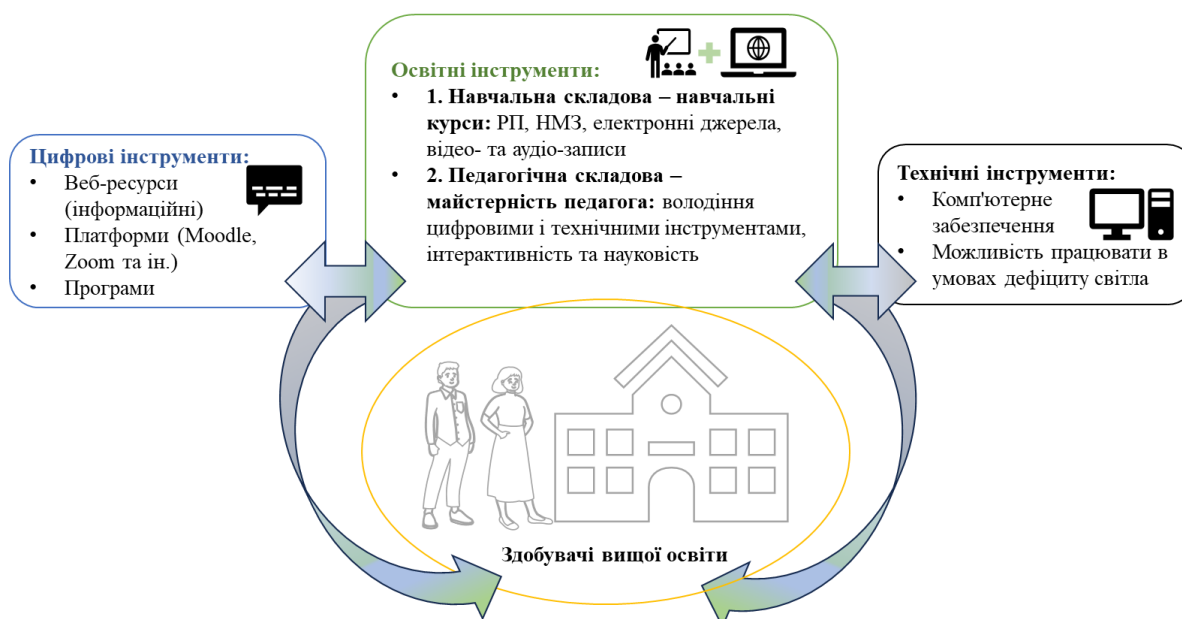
Освітні інструменти:

- **1. Навчальна складова – навчальні курси:** РП, НМЗ, електронні джерела, відео- та аудіо-записи
- **2. Педагогічна складова – майстерність педагога:** володіння цифровими і технічними інструментами, інтерактивність та науковість

Цифрові інструменти:

- Веб-ресурси (інформаційні)
- Платформи (Moodle, Zoom та ін.)
- Програми

Технічні інструменти:

- Комп'ютерне забезпечення
- Можливість працювати в умовах дефіциту світла

Здобувачі вищої освіти